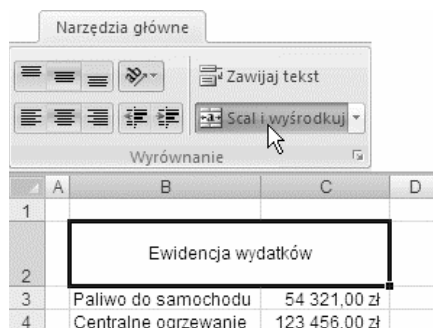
Narzędzia główne

Zawijaj tekst

Scal i wyśrodkuj

Wyrównanie

| | A | B | C | D |
|---|---|---|---|---|
| 1 | | | | |
| 2 | | Ewidencja wydatków | | |
| 3 | | Paliwo do samochodu | 54 321,00 zł | |
| 4 | | Centralne ogrzewanie | 123 456,00 zł | |